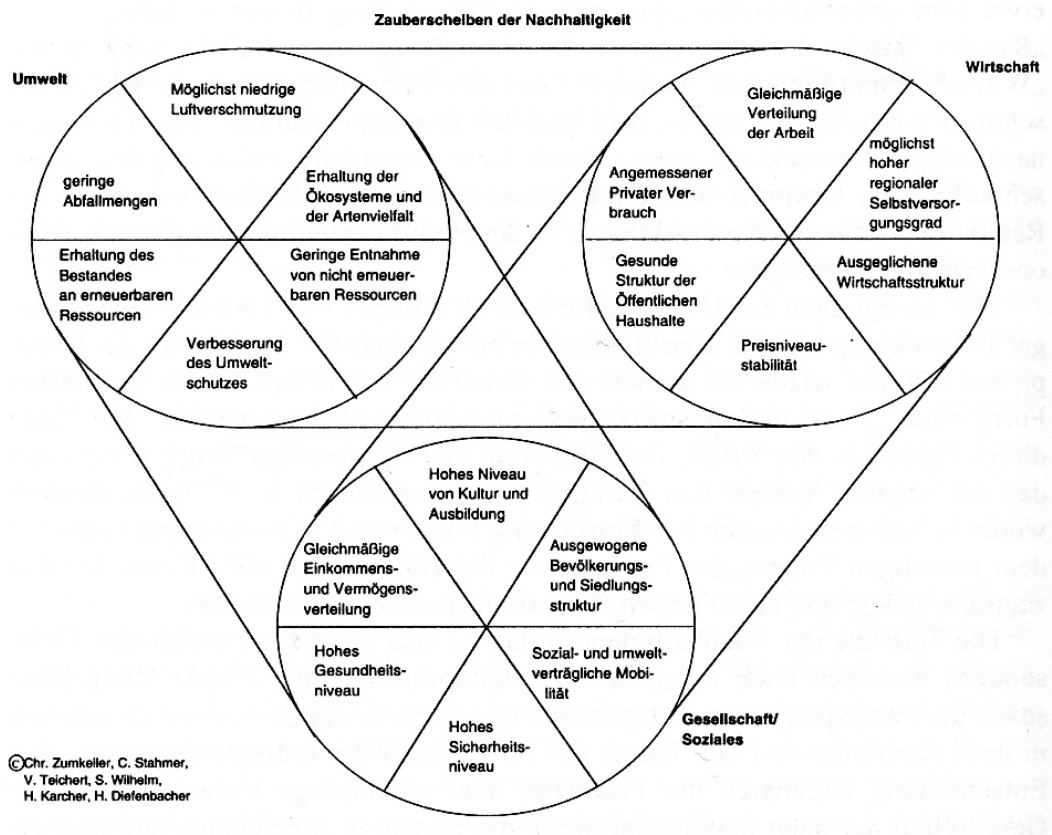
Zauberscheiben der Nachhaltigkeit

Umwelt

Möglichst niedrige Luftverschmutzung

geringe Abfallmengen

Erhaltung der Ökosysteme und der Artenvielfalt

Erhaltung des Bestandes an erneuerbaren Ressourcen

Geringe Entnahme von nicht erneuerbaren Ressourcen

Verbesserung des Umweltschutzes

Wirtschaft

Gleichmäßige Verteilung der Arbeit

Angemessener Privater Verbrauch

möglichst hoher regionaler Selbstversorgungsgrad

Gesunde Struktur der Öffentlichen Haushalte

Ausgeglichene Wirtschaftsstruktur

Preisniveaustabilität

Hohes Niveau von Kultur und Ausbildung

Gleichmäßige Einkommens- und Vermögensverteilung

Ausgewogene Bevölkerungs- und Siedlungsstruktur

Hohes Gesundheitsniveau

Sozial- und umweltverträgliche Mobilität

Hohes Sicherheitsniveau

Gesellschaft/ Soziales

©Chr. Zumkeller, C. Stahmer, V. Teichert, S. Wilhelm, H. Karcher, H. Diefenbacher